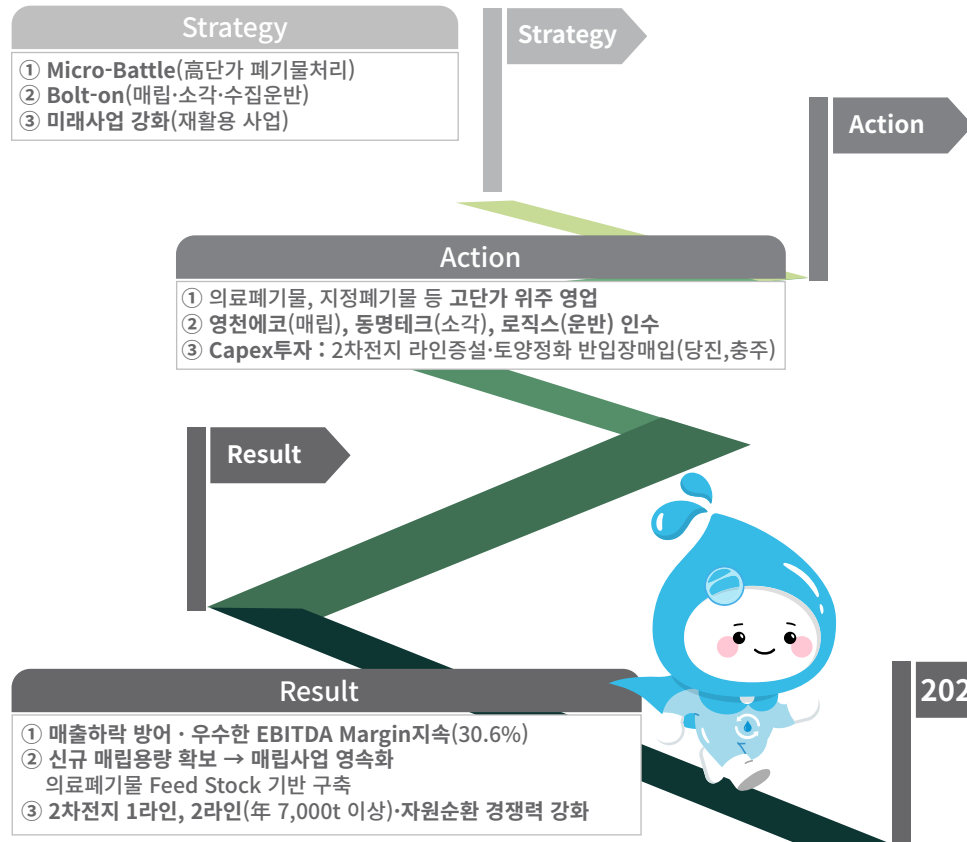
Strategy

① Micro-Battle(高단가 폐기물처리)
② Bolt-on(매립·소각·수집운반)
③ 미래사업 강화(재활용 사업)

Strategy

Action

Action

① 의료폐기물, 지정폐기물 등 고단가 위주 영업
② 영천에코(매립), 동명테크(소각), 로직스(운반) 인수
③ Capex투자 : 2차전지 라인증설·토양정화 반입장매입(당진,충주)

Result

Result

① 매출하락 방어 · 우수한 EBITDA Margin지속(30.6%)
② 신규 매립용량 확보 → 매립사업 영속화
의료폐기물 Feed Stock 기반 구축
③ 2차전지 1라인, 2라인(年 7,000t 이상)·자원순환 경쟁력 강화

202